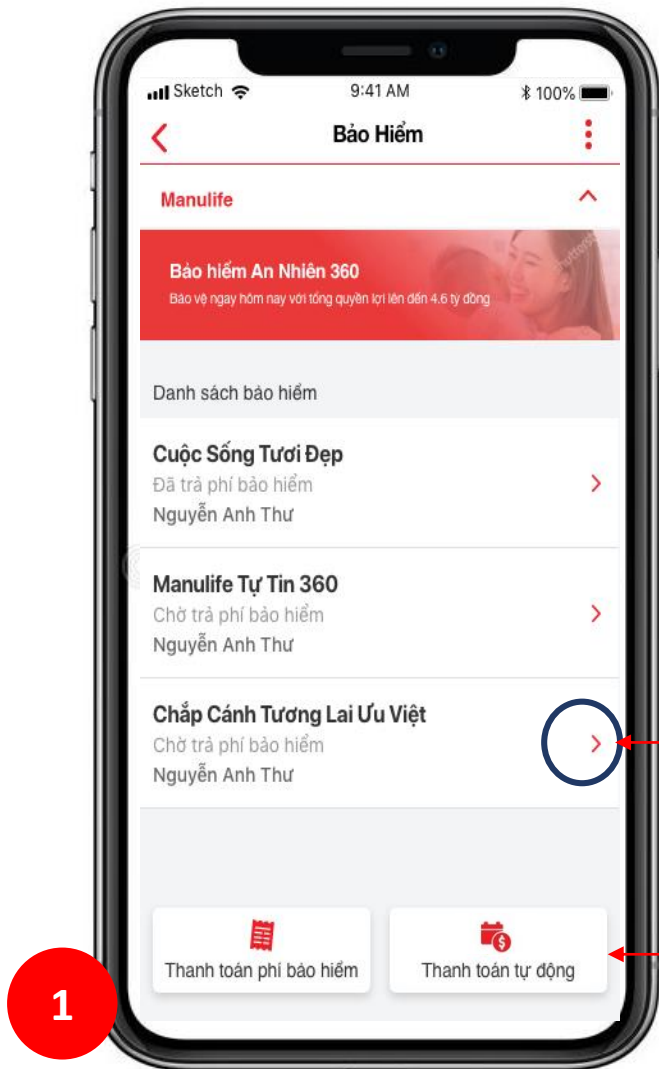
Sketch 9:41 AM 100%

Bảo Hiểm

Manulife

Bảo hiểm An Nhiên 360
Bảo vệ ngay hôm nay với tổng quyền lợi lên đến 4.6 tỷ đồng

Danh sách bảo hiểm

Cuộc Sống Tươi Đẹp
Đã trả phí bảo hiểm
Nguyễn Anh Thư

Manulife Tự Tin 360
Chờ trả phí bảo hiểm
Nguyễn Anh Thư

Chắp Cánh Tương Lai Ưu Việt
Chờ trả phí bảo hiểm
Nguyễn Anh Thư

Thanh toán phí bảo hiểm

Thanh toán tự động

1